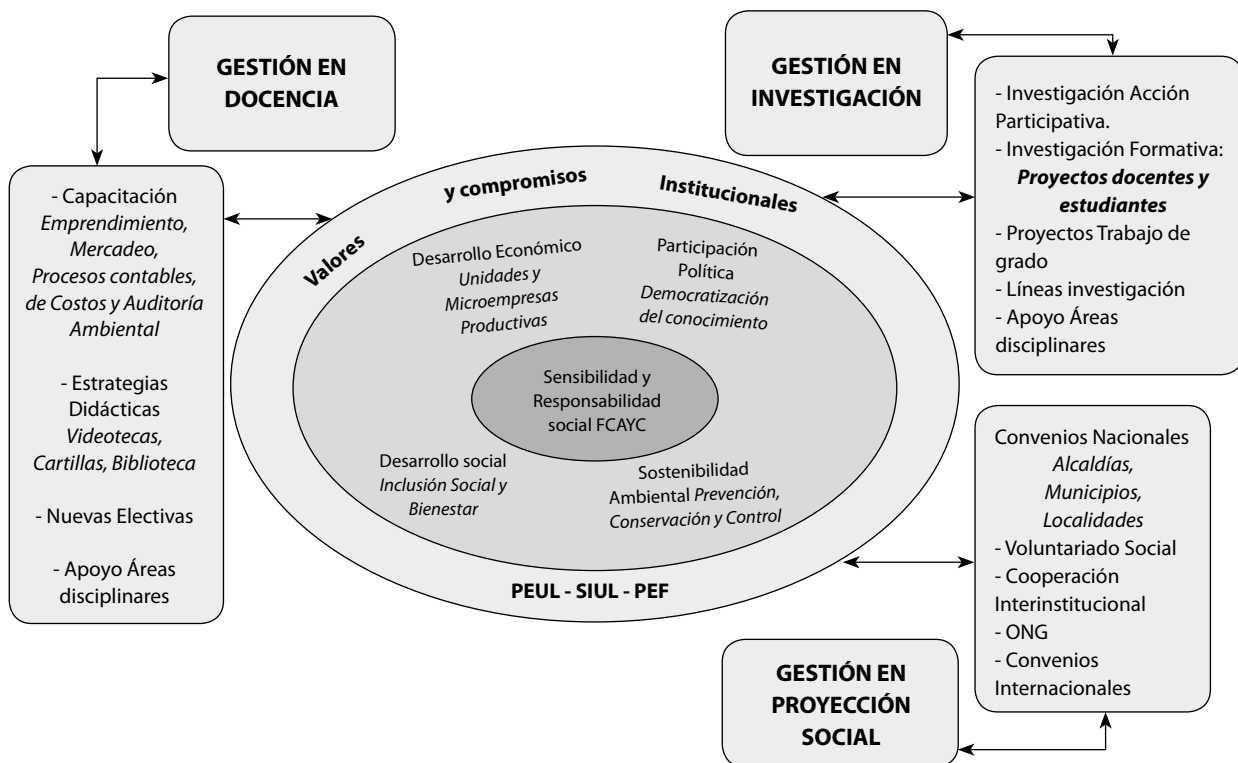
GESTIÓN EN DOCENCIA

- Capacitación
Emprendimiento, Mercadeo, Procesos contables, de Costos y Auditoría Ambiental

- Estrategias Didácticas
Videotecas, Cartillas, Biblioteca

- Nuevas Electivas

- Apoyo Áreas disciplinares

Valores y compromisos Institucionales

Desarrollo Económico
Unidades y Microempresas Productivas

Participación Política
Democratización del conocimiento

Sensibilidad y Responsabilidad social FCAYC

Desarrollo social
Inclusión Social y Bienestar

Sostenibilidad Ambiental Prevención, Conservación y Control

PEUL - SIUL - PEF

GESTIÓN EN INVESTIGACIÓN

- Investigación Acción Participativa.
- Investigación Formativa: **Proyectos docentes y estudiantes**
- Proyectos Trabajo de grado
- Líneas investigación
- Apoyo Áreas disciplinares

Convenios Nacionales
Alcaldías, Municipios, Localidades
- Voluntariado Social
- Cooperación Interinstitucional
- ONG
- Convenios Internacionales

GESTIÓN EN PROYECCIÓN SOCIAL